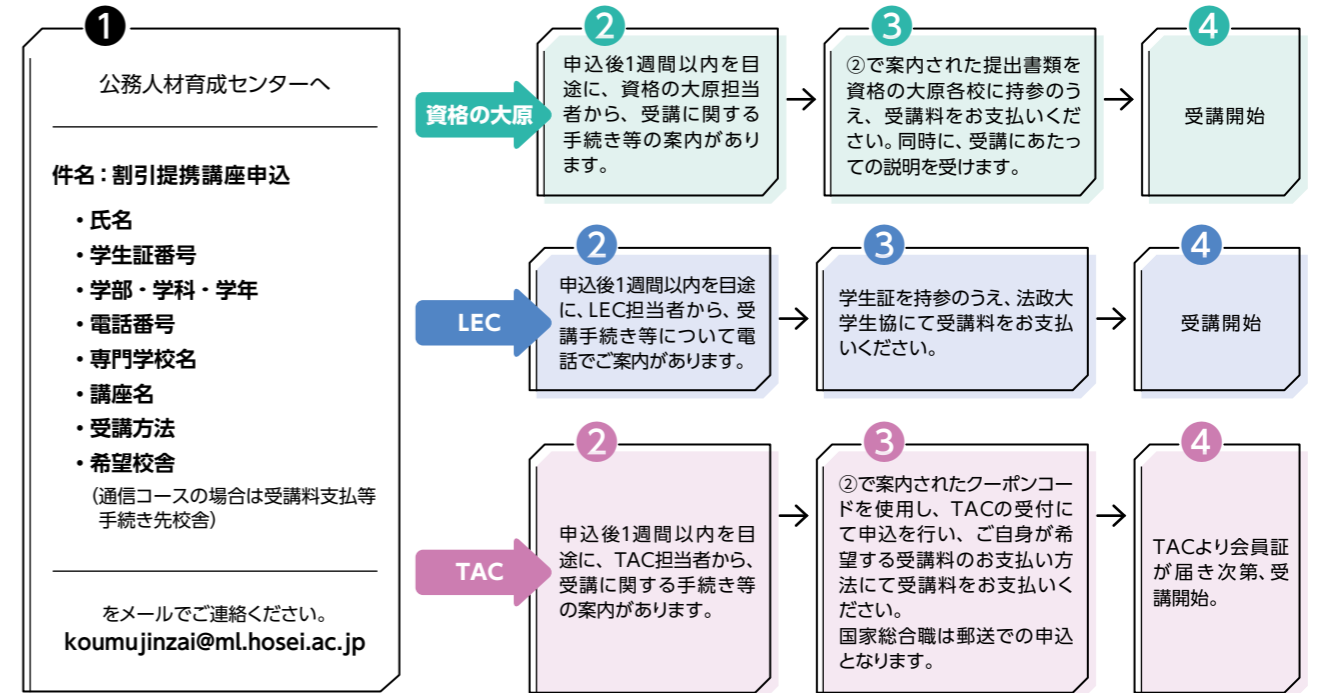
1

公務人材育成センターへ

件名：割引提携講座申込

・氏名
・学生証番号
・学部・学科・学年
・電話番号
・専門学校名
・講座名
・受講方法
・希望校舎
（通信コースの場合は受講料支払等手続き先校舎）

をメールでご連絡ください。
koumujinzai@ml.hosei.ac.jp

資格の大原

2
申込後1週間以内を目途に、資格の大原担当者から、受講に関する手続き等の案内があります。

3
②で案内された提出書類を資格の大原各校に持参のうえ、受講料をお支払いください。同時に、受講にあたっての説明を受けます。

4
受講開始

LEC

2
申込後1週間以内を目途に、LEC担当者から、受講手続き等について電話でご案内があります。

3
学生証を持参のうえ、法政大学生協にて受講料をお支払いください。

4
受講開始

TAC

2
申込後1週間以内を目途に、TAC担当者から、受講に関する手続き等の案内があります。

3
②で案内されたクーポンコードを使用し、TACの受付にて申込を行い、ご自身が希望する受講料のお支払い方法にて受講料をお支払いください。
国家総合職は郵送での申込となります。

4
TACより会員証が届き次第、受講開始。